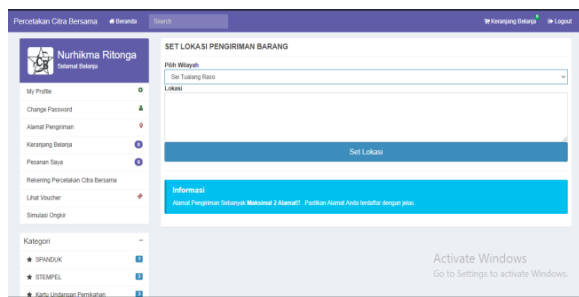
Percetakan Citra Bersama Beranda Search

Keranjang Belanja Logout

Nurhikma Ritonga
Selamat Belanja

My Profile
Change Password
Alamat Pengiriman
Keranjang Belanja
Pesanan Saya
Rekening Percetakan Citra Bersama
Lihat Voucher
Simulasi Ongkir

Kategori
SPANDUK
STEMPEL
Kartu Undangan Pernikahan

SET LOKASI PENGIRIMAN BARANG

Pilih Wilayah
Sei Tualang Raso
Lokasi

Set Lokasi

Informasi
Alamat Pengiriman Sebanyak Maksimal 2 Alamat!! . Pastikan Alamat Anda terdaftar dengan jelas.

Activate Windows
Go to Settings to activate Windows.